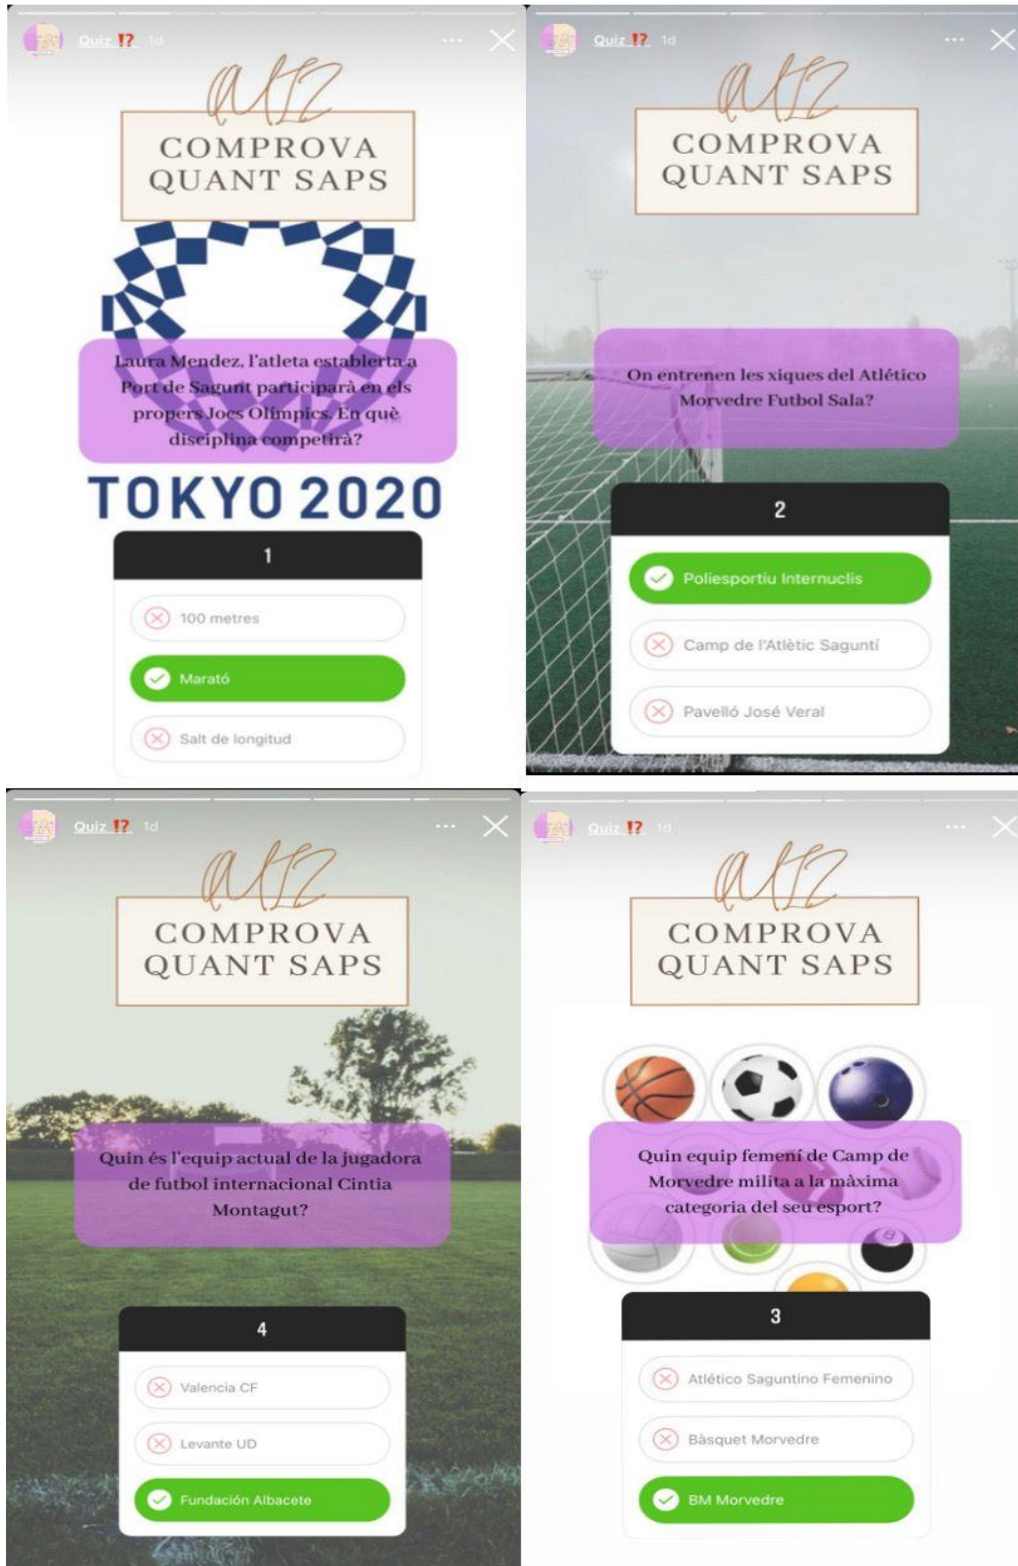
Quiz ⁉️ 1d

Quiz

COMPROVA QUANT SAPS

Laura Mendez, l'atleta establerta a Port de Sagunt participarà en els propers Jocs Olímpics. En què disciplina competirà?

TOKYO 2020

1

100 metres

Marató

Salt de longitud

Quiz ⁉️ 1d

Quiz

COMPROVA QUANT SAPS

On entrenen les xiques del Atlético Morvedre Futbol Sala?

2

Poliesportiu Internuclis

Camp de l'Atlètic Saguntí

Pavelló José Veral

Quiz ⁉️ 1d

Quiz

COMPROVA QUANT SAPS

Quin és l'equip actual de la jugadora de futbol internacional Cintia Montagut?

4

Valencia CF

Levante UD

Fundación Albacete

Quiz ⁉️ 1d

Quiz

COMPROVA QUANT SAPS

Quin equip femení de Camp de Morvedre milita a la màxima categoria del seu esport?

3

Atlético Saguntino Femenino

Bàsquet Morvedre

BM Morvedre